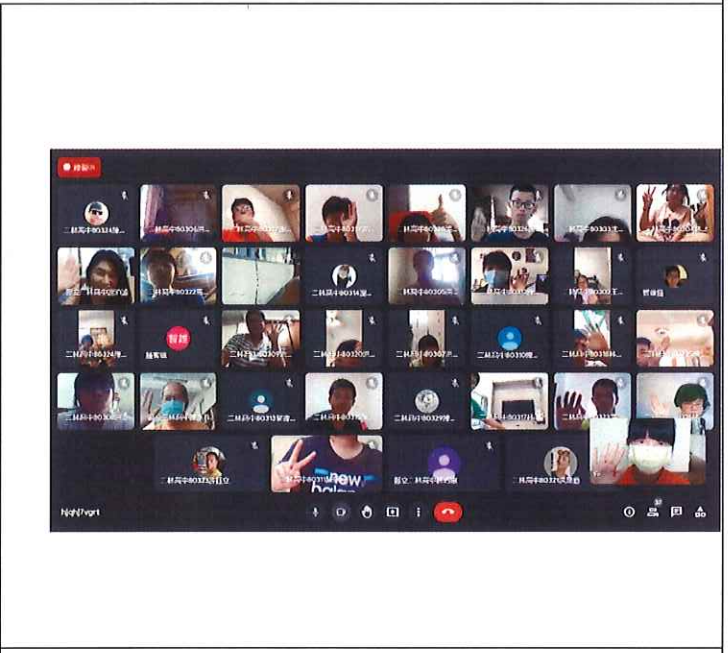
錄製中

二林高中80324陳...

二林高中80306洪...

二林高中80...

二林高中80...

二林高中80...

二林高中80326...

二林高中80333王...

二林高中80...

新立 二林高中80...

二林高中80322...

二林高中80314...

二林高中80305...

二林高中80...

二林高中80303王...

智庭

二林高中80324陳...

智庭

簡嘉成

二林高中80309...

二林高中80320...

二林高中80307...

二林高中80310...

二林高中80318...

二林高中80...

二林高中80313...

二林高中80...

二林高中80329...

二林高中80317...

二林高中80323...

二林高中80318...

新立 二林高中80...

二林高中80321...

hjq-fvgn